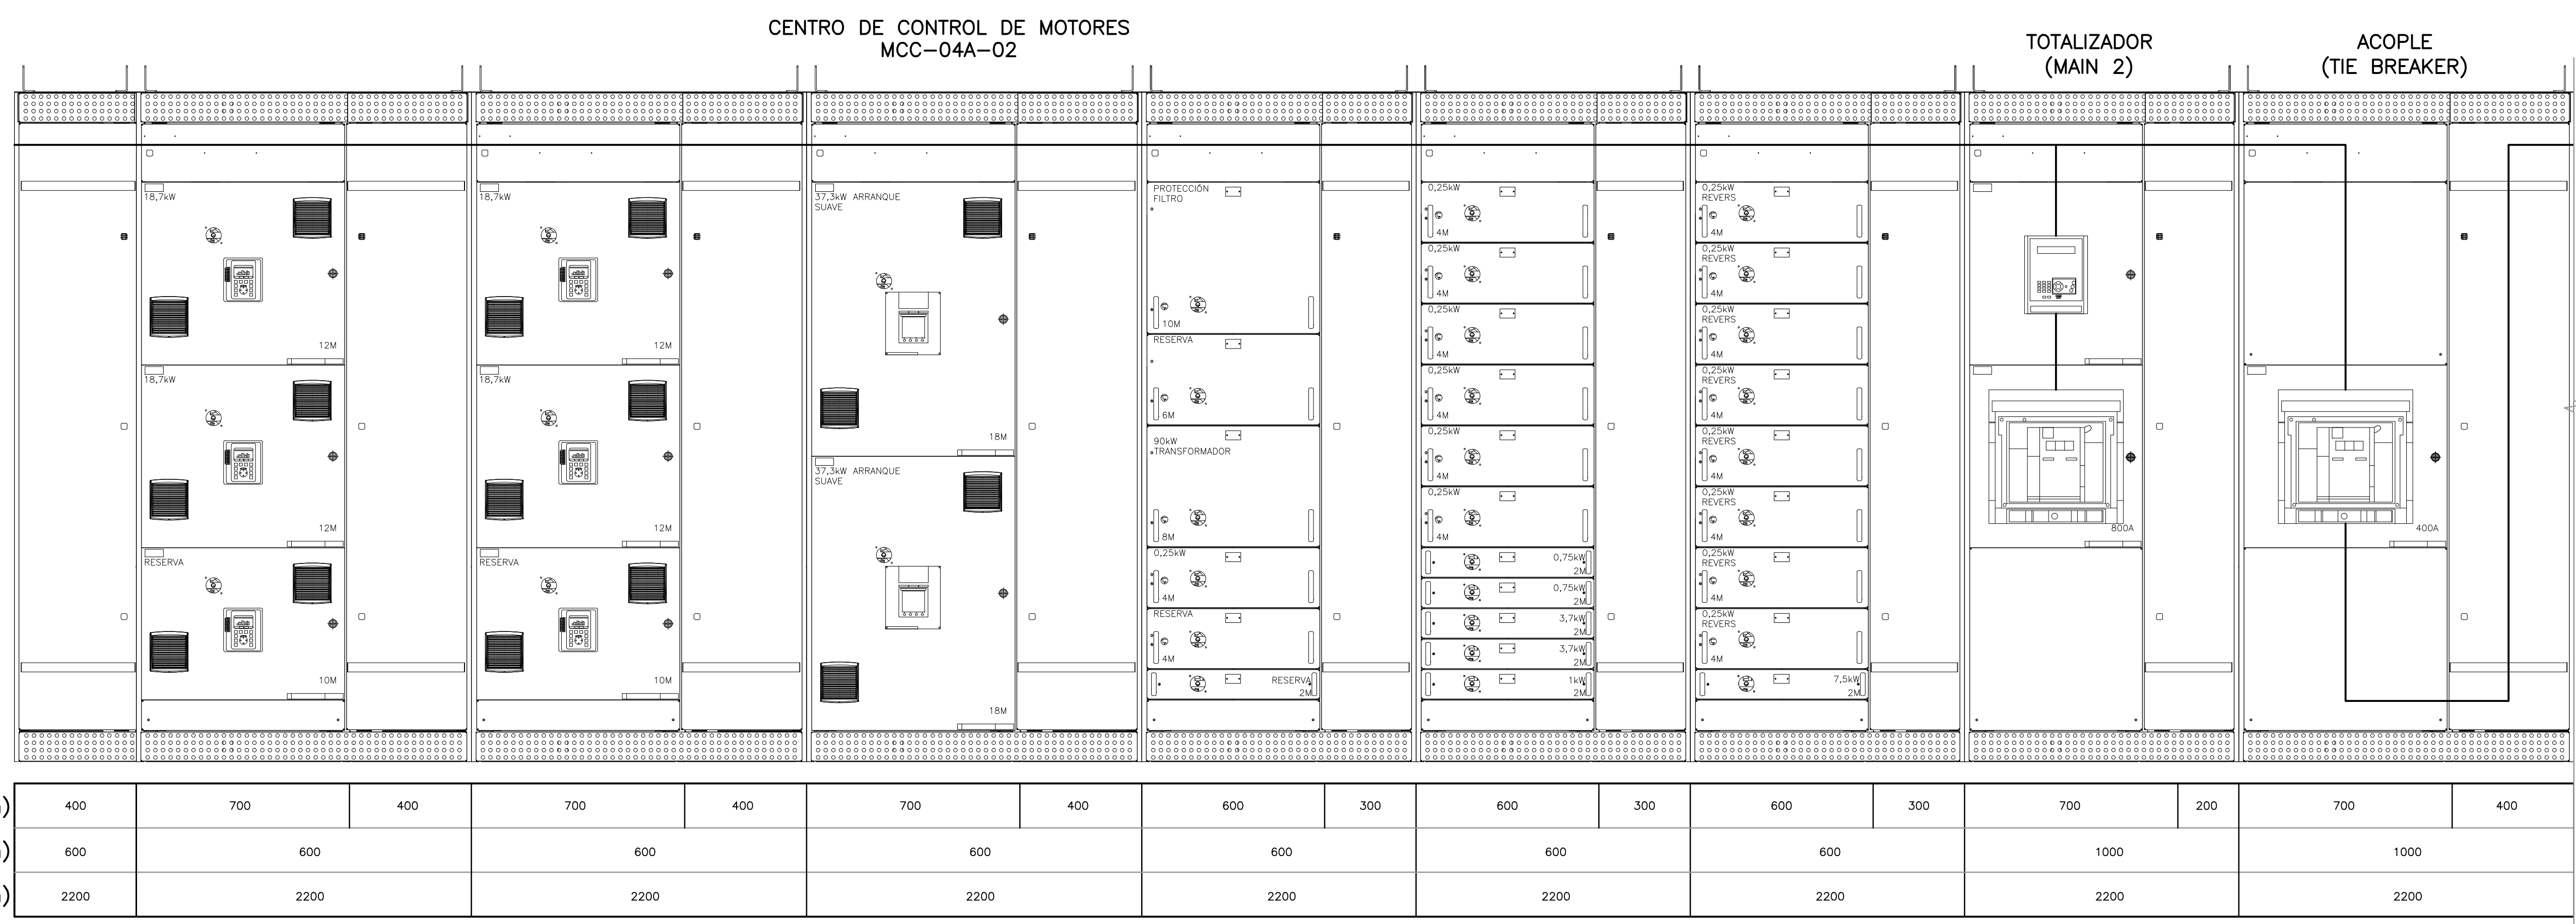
CENTRO DE CONTROL DE MOTORES
MCC-04A-02

TOTALIZADOR
(MAIN 2)

ACOPLE
(TIE BREAKER)

18,7kW
12M
18,7kW
12M
RESERVA
10M

18,7kW
12M
18,7kW
12M
RESERVA
10M

37,3kW ARRANQUE SUAVE
18M
37,3kW ARRANQUE SUAVE
18M

PROTECCIÓN FILTRO
10M
RESERVA
6M
90kW TRANSFORMADOR
8M
0,25kW
4M
RESERVA
4M
RESERVA
2M

0,25kW
4M
0,25kW
4M
0,25kW
4M
0,25kW
4M
0,25kW
4M
0,25kW
4M
0,75kW
2M
0,75kW
2M
3,7kW
2M
3,7kW
2M
1kW
2M

0,25kW REVERS
4M
0,25kW REVERS
4M
0,25kW REVERS
4M
0,25kW REVERS
4M
0,25kW REVERS
4M
0,25kW REVERS
4M
0,25kW REVERS
4M
0,25kW REVERS
4M
7,5kW
2M

800A

400A

| ) | 400 | 700 | 400 | 700 | 400 | 700 | 400 | 600 | 300 | 600 | 300 | 600 | 300 | 700 | 200 | 700 | 400 |
|---|---|---|---|---|---|---|---|---|---|---|---|---|---|---|---|---|---|
| ) | 600 | 600 | | 600 | | 600 | | 600 | | 600 | | 600 | | 1000 | | 1000 | |
| ) | 2200 | 2200 | | 2200 | | 2200 | | 2200 | | 2200 | | 2200 | | 2200 | | 2200 | |